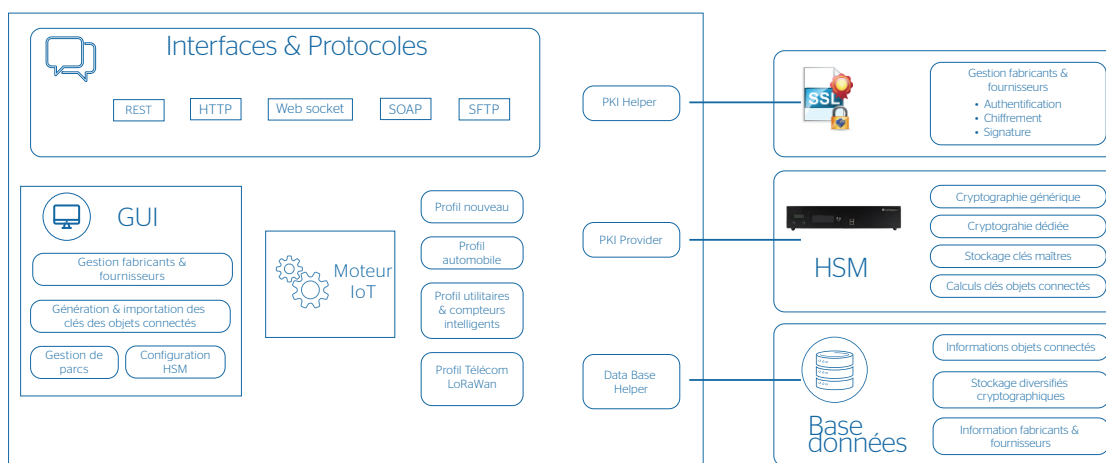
Interfaces & Protocoles

REST
HTTP
Web socket
SOAP
SFTP

GUI

Gestion fabricants & fournisseurs

Génération & importation des clés des objets connectés

Gestion de parcs

Configuration HSM

Moteur IoT

Profil nouveau

Profil automobile

Profil utilitaires & compteurs intelligents

Profil Télécom LoRaWan

PKI Helper

PKI Provider

Data Base Helper

SSL

Gestion fabricants & fournisseurs
• Authentification
• Chiffrement
• Signature

HSM

Cryptographie générique

Cryptograhie dédiée

Stockage clés maîtres

Calculs clés objets connectés

Base données

Informations objets connectés

Stockage diversifiés cryptographiques

Information fabricants & fournisseurs